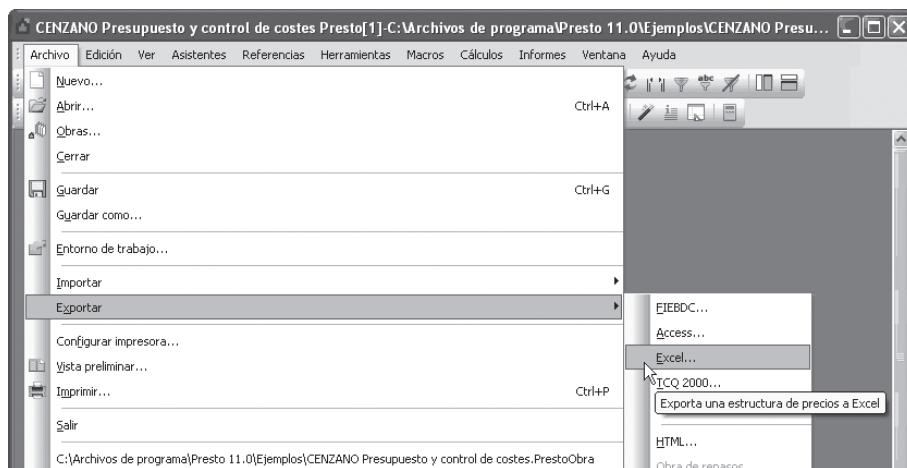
CENZANO Presupuesto y control de costes Presto[1]-C:\Archivos de programa\Presto 11.0\Ejemplos\CENZANO Presu...

Archivo Edición Ver Asistentes Referencias Herramientas Macros Cálculos Informes Ventana Ayuda

Nuevo...
Abrir... Ctrl+A
Obras...
Cerrar
Guardar Ctrl+G
Guardar como...
Entorno de trabajo...
Importar
Exportar
Configurar impresora...
Vista preliminar...
Imprimir... Ctrl+P
Salir
C:\Archivos de programa\Presto 11.0\Ejemplos\CENZANO Presupuesto y control de costes.PrestoObra

FIEBDC...
Access...
Excel...
TCQ 2000...
Exporta una estructura de precios a Excel
HTML...
Obra de repasos